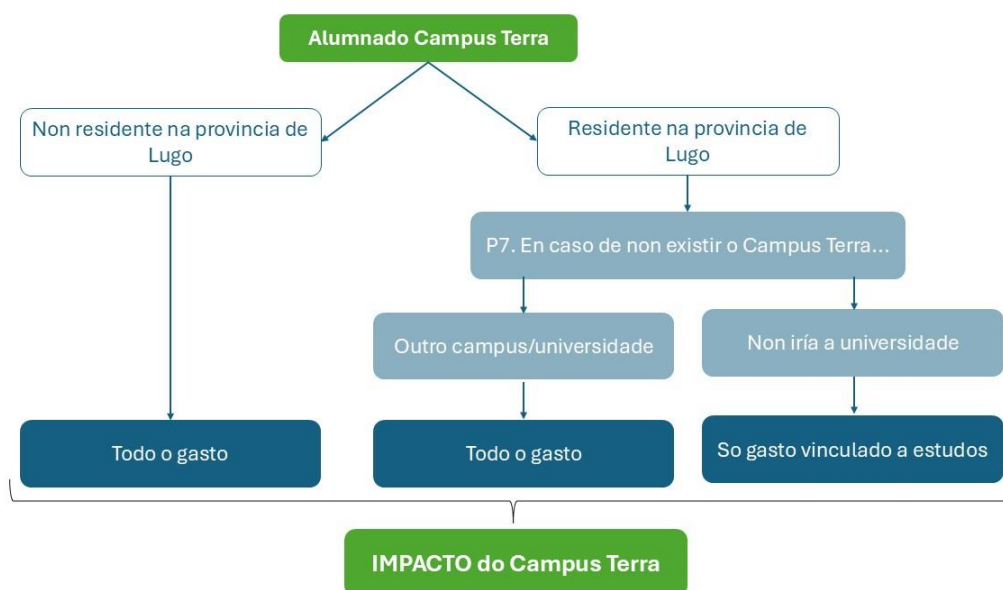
Alumnado Campus Terra

Non residente na provincia de Lugo

Residente na provincia de Lugo

P7. En caso de non existir o Campus Terra...

Outro campus/universidade

Non iría a universidade

Todo o gasto

Todo o gasto

So gasto vinculado a estudos

IMPACTO do Campus Terra